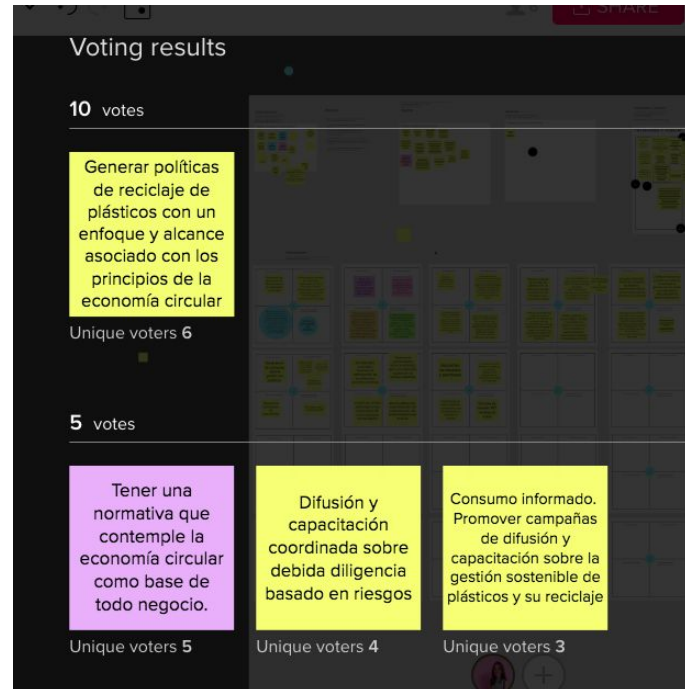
SHARE

Voting results

10 votes

Generar políticas de reciclaje de plásticos con un enfoque y alcance asociado con los principios de la economía circular

Unique voters 6

5 votes

Tener una normativa que contemple la economía circular como base de todo negocio.

Unique voters 5

Difusión y capacitación coordinada sobre debida diligencia basado en riesgos

Unique voters 4

Consumo informado. Promover campañas de difusión y capacitación sobre la gestión sostenible de plásticos y su reciclaje

Unique voters 3